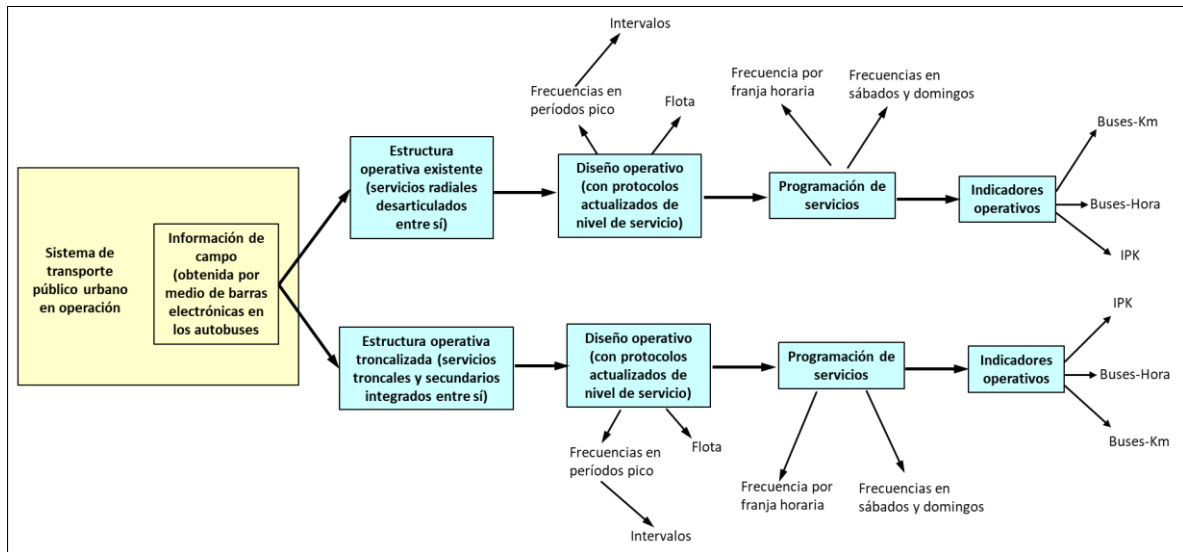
Sistema de transporte público urbano en operación

Información de campo (obtenida por medio de barras electrónicas en los autobuses

Estructura operativa existente (servicios radiales desarticulados entre sí)

Diseño operativo (con protocolos actualizados de nivel de servicio)

Intervalos

Frecuencias en períodos pico

Flota

Programación de servicios

Frecuencia por franja horaria

Frecuencias en sábados y domingos

Indicadores operativos

Buses-Km

Buses-Hora

IPK

Estructura operativa troncalizada (servicios troncales y secundarios integrados entre sí)

Diseño operativo (con protocolos actualizados de nivel de servicio)

Frecuencias en períodos pico

Flota

Intervalos

Programación de servicios

Frecuencia por franja horaria

Frecuencias en sábados y domingos

Indicadores operativos

IPK

Buses-Hora

Buses-Km